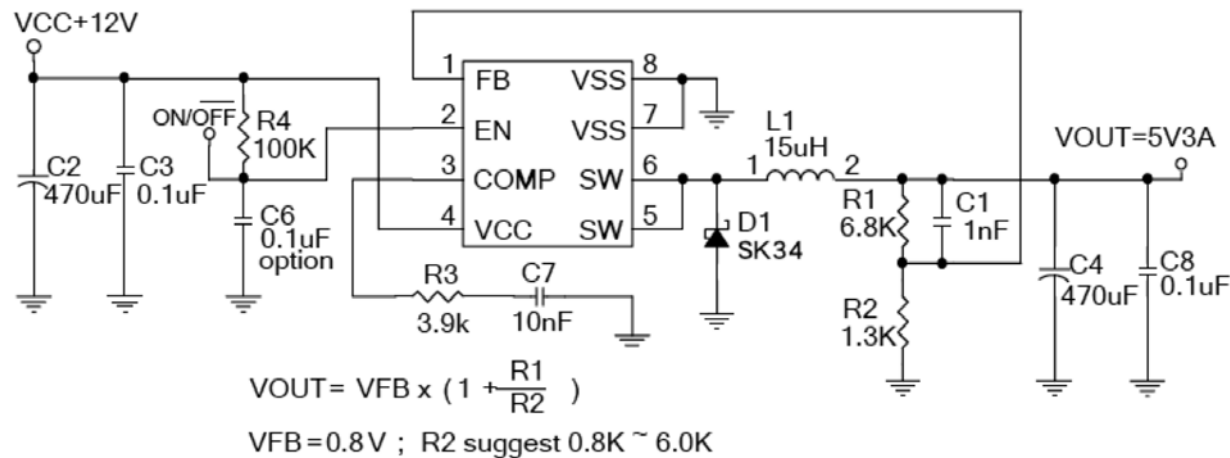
VCC+12V

ON/$\overline{OFF}$

R4
100K

C2
470uF

C3
0.1uF

C6
0.1uF
option

1 FB
2 EN
3 COMP
4 VCC
VSS 8
VSS 7
SW 6
SW 5

R3
3.9k

C7
10nF

D1
SK34

L1
15uH
1 2

R1
6.8K

C1
1nF

R2
1.3K

VOUT=5V3A

C4
470uF

C8
0.1uF

VOUT= VFB x $(1+\frac{R1}{R2})$

VFB = 0.8 V ; R2 suggest 0.8K ~ 6.0K